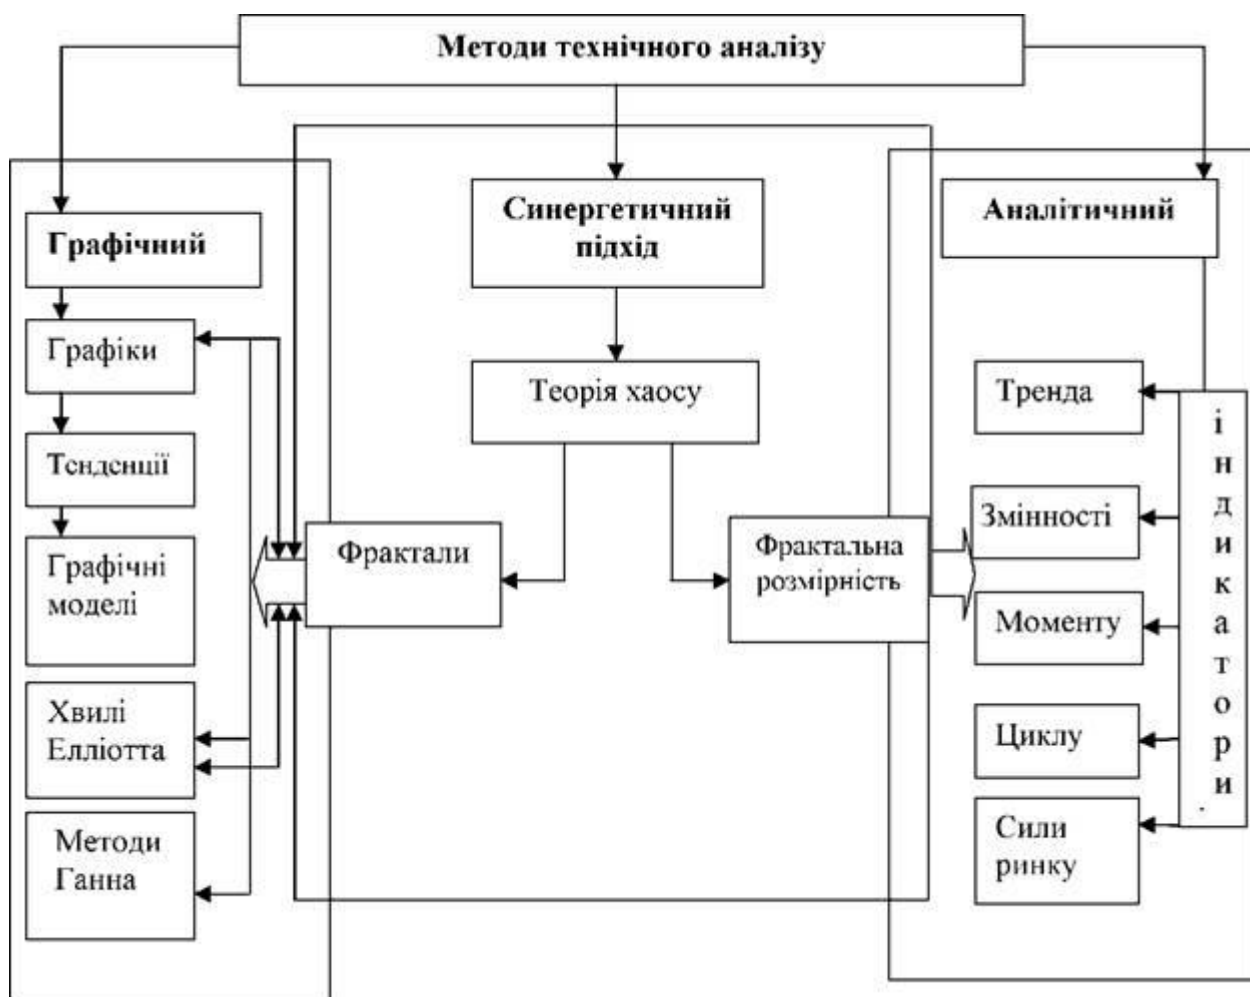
Методи технічного аналізу

Графічний

Графіки

Тенденції

Графічні моделі

Хвилі Еллiотта

Методи Ганна

Синергетичний підхід

Теорія хаосу

Фрактали

Фрактальна розмірність

Аналітичний

Тренда

Змінності

Моменту

Циклу

Сили ринку

індикатори.